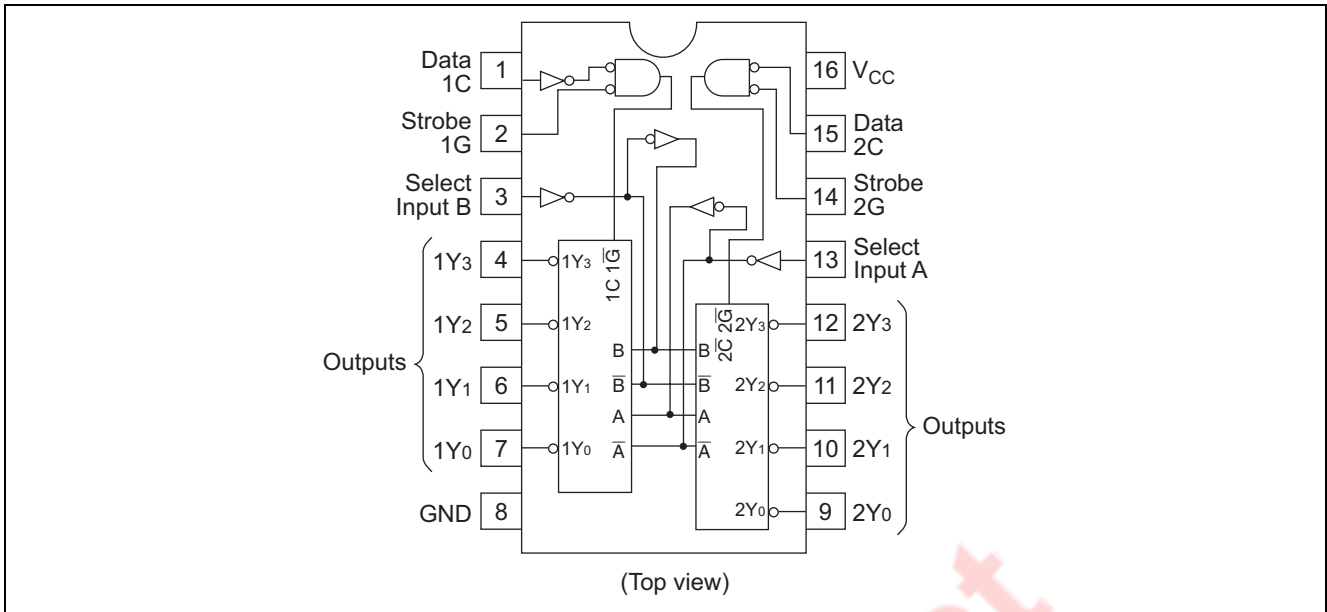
Data 1C 1

Strobe 1G 2

Select Input B 3

1Y3 4

1Y2 5

Outputs

1Y1 6

1Y0 7

GND 8

16 $V_{CC}$

15 Data 2C

14 Strobe 2G

13 Select Input A

12 2Y3

11 2Y2

10 2Y1

9 2Y0

Outputs

1Y3

1Y2

1Y1

1Y0

1C $1\overline{G}$

B

$\overline{B}$

A

$\overline{A}$

$2\overline{C}$ $2\overline{G}$

2Y3

B

$\overline{B}$

2Y2

A

$\overline{A}$

2Y1

2Y0

(Top view)